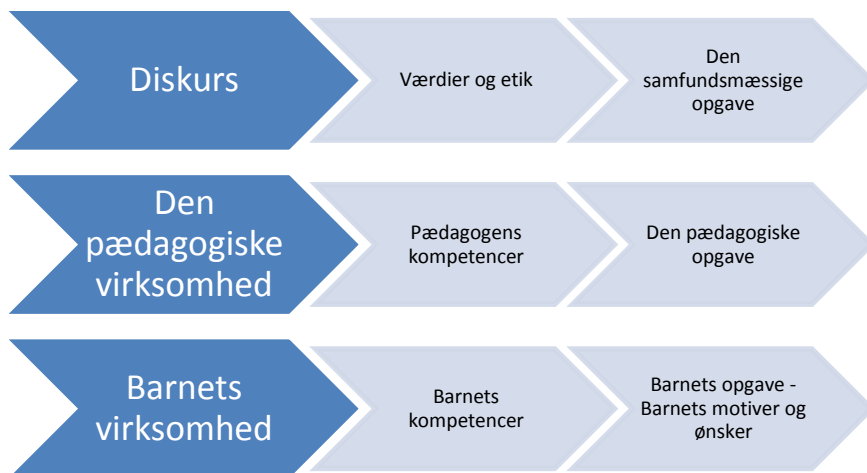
Diskurs

Værdier og etik

Den samfundsmæssige opgave

Den pædagogiske virksomhed

Pædagogens kompetencer

Den pædagogiske opgave

Barnets virksomhed

Barnets kompetencer

Barnets opgave - Barnets motiver og ønsker